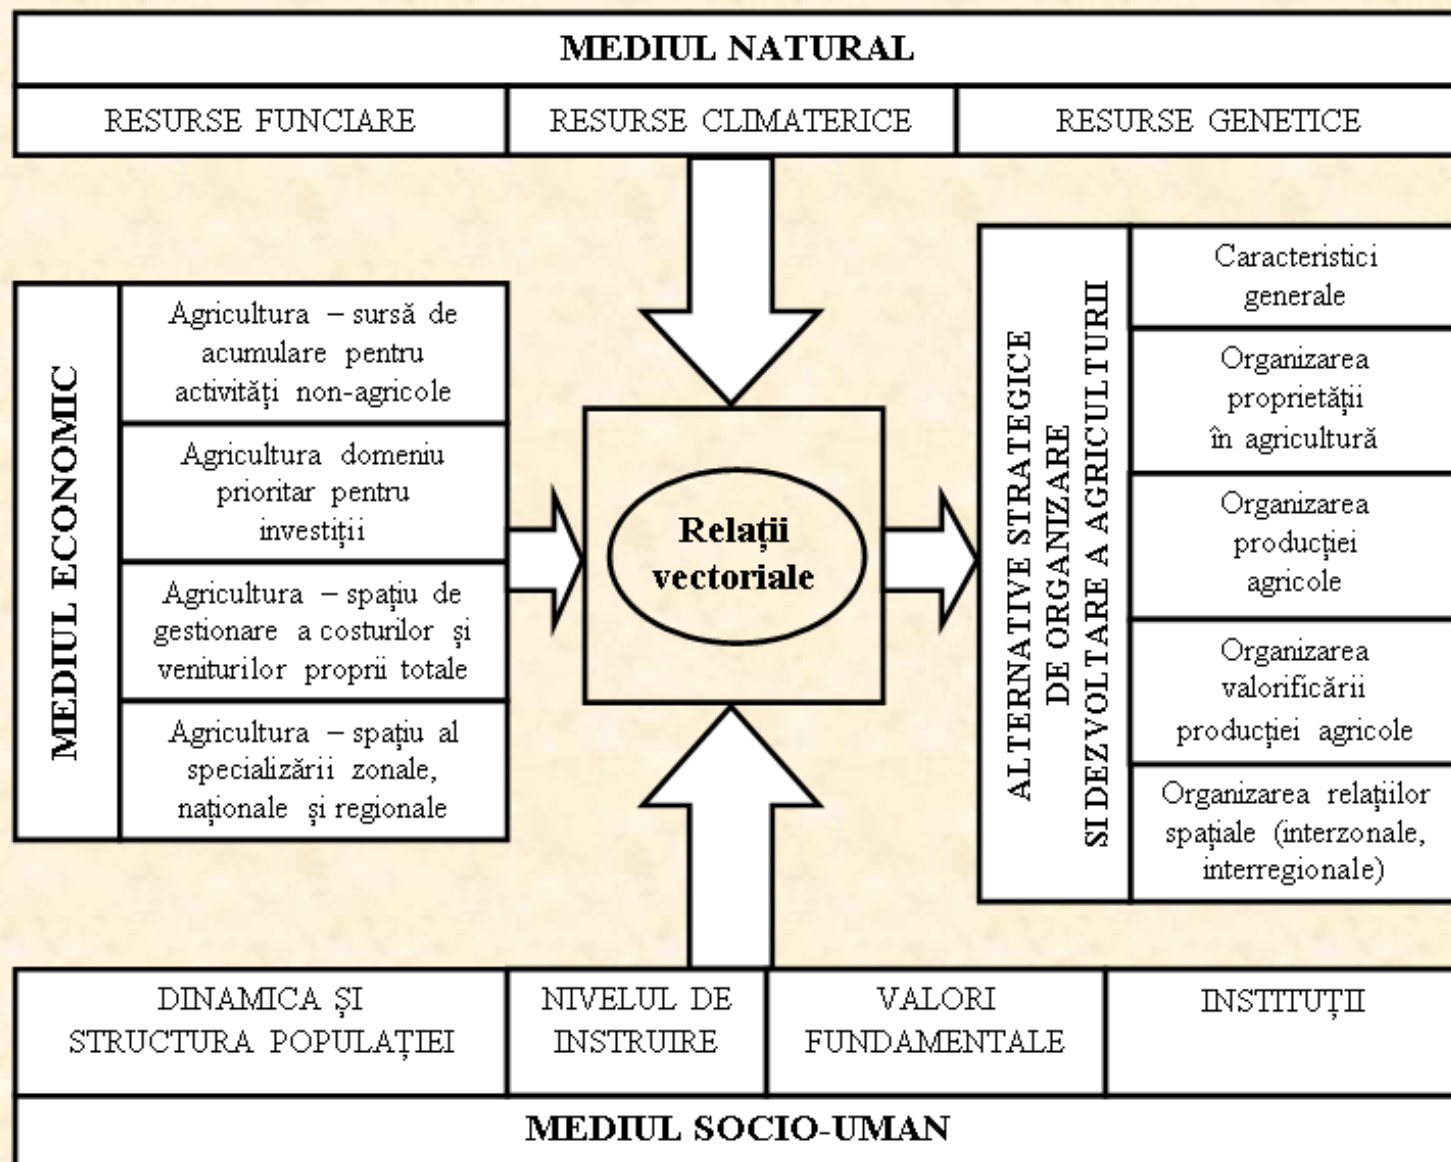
MEDIUL NATURAL

RESURSE FUNCIARE | RESURSE CLIMATERICE | RESURSE GENETICE

MEDIUL ECONOMIC

Agricultura – sursă de acumulare pentru activități non-agricole

Agricultura domeniu prioritar pentru investiții

Agricultura – spațiu de gestionare a costurilor și veniturilor proprii totale

Agricultura – spațiu al specializării zonale, naționale și regionale

Relații vectoriale

ALTERNATIVE STRATEGICE DE ORGANIZARE SI DEZVOLTARE A AGRICULTURII

Caracteristici generale

Organizarea proprietății în agricultură

Organizarea producției agricole

Organizarea valorificării producției agricole

Organizarea relațiilor spațiale (interzonale, interregionale)

DINAMICA ȘI STRUCTURA POPULAȚIEI | NIVELUL DE INSTRUIRE | VALORI FUNDAMENTALE | INSTITUȚII

MEDIUL SOCIO-UMAN